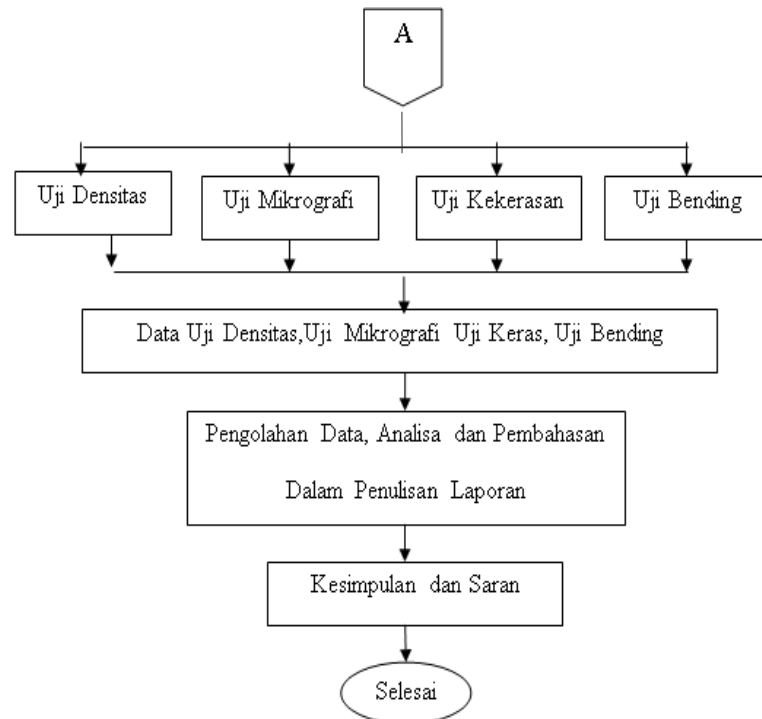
A

Uji Densitas

Uji Mikrografi

Uji Kekerasan

Uji Bending

Data Uji Densitas,Uji Mikrografi Uji Keras, Uji Bending

Pengolahan Data, Analisa dan Pembahasan

Dalam Penulisan Laporan

Kesimpulan dan Saran

Selesai